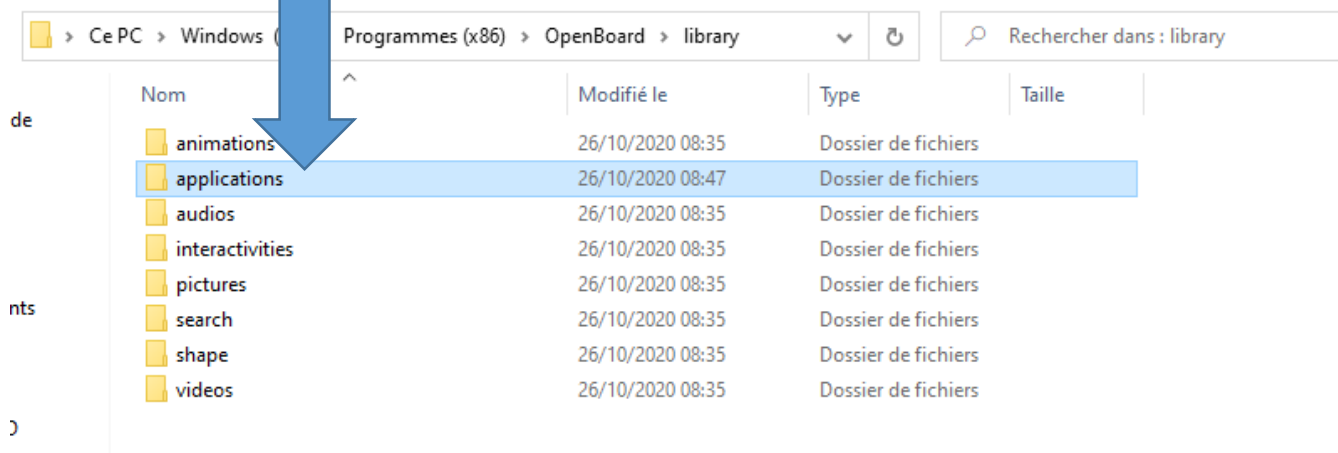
> Ce PC > Windows ([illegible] Programmes (x86) > OpenBoard > library

Rechercher dans : library

de

nts

| Nom | Modifié le | Type | Taille |
|---|---|---|---|
| animations | 26/10/2020 08:35 | Dossier de fichiers | |
| applications | 26/10/2020 08:47 | Dossier de fichiers | |
| audios | 26/10/2020 08:35 | Dossier de fichiers | |
| interactivities | 26/10/2020 08:35 | Dossier de fichiers | |
| pictures | 26/10/2020 08:35 | Dossier de fichiers | |
| search | 26/10/2020 08:35 | Dossier de fichiers | |
| shape | 26/10/2020 08:35 | Dossier de fichiers | |
| videos | 26/10/2020 08:35 | Dossier de fichiers | |